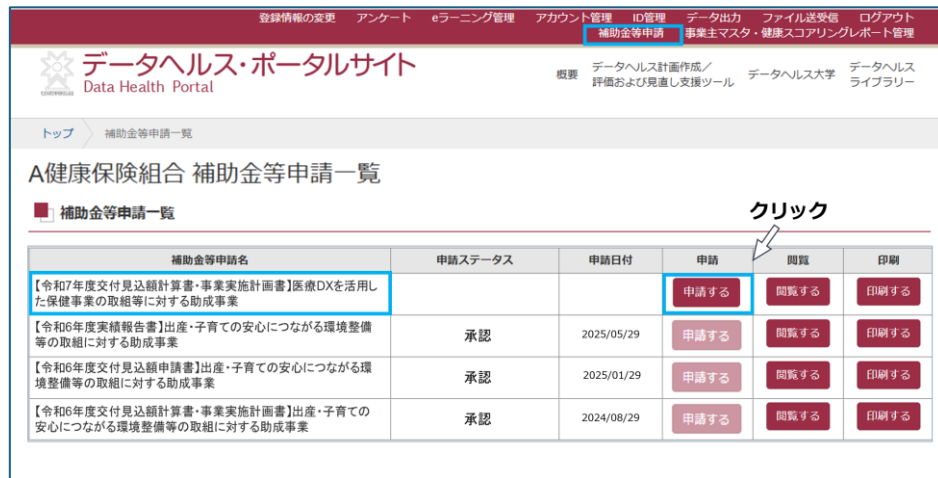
登録情報の変更　アンケート　eラーニング管理　アカウント管理　ID管理　データ出力　ファイル送受信　ログアウト
補助金等申請　事業主マスタ・健康スコアリングレポート管理

データヘルス・ポータルサイト
Data Health Portal

概要　データヘルス計画作成／評価および見直し支援ツール　データヘルス大学　データヘルスライブラリー

トップ　補助金等申請一覧

A健康保険組合 補助金等申請一覧

補助金等申請一覧

クリック

| 補助金等申請名 | 申請ステータス | 申請日付 | 申請 | 閲覧 | 印刷 |
|---|---|---|---|---|---|
| 【令和7年度交付見込額計算書・事業実施計画書】医療DXを活用した保健事業の取組等に対する助成事業 | | | 申請する | 閲覧する | 印刷する |
| 【令和6年度実績報告書】出産・子育ての安心につながる環境整備等の取組に対する助成事業 | 承認 | 2025/05/29 | 申請する | 閲覧する | 印刷する |
| 【令和6年度交付見込額申請書】出産・子育ての安心につながる環境整備等の取組に対する助成事業 | 承認 | 2025/01/29 | 申請する | 閲覧する | 印刷する |
| 【令和6年度交付見込額計算書・事業実施計画書】出産・子育ての安心につながる環境整備等の取組に対する助成事業 | 承認 | 2024/08/29 | 申請する | 閲覧する | 印刷する |